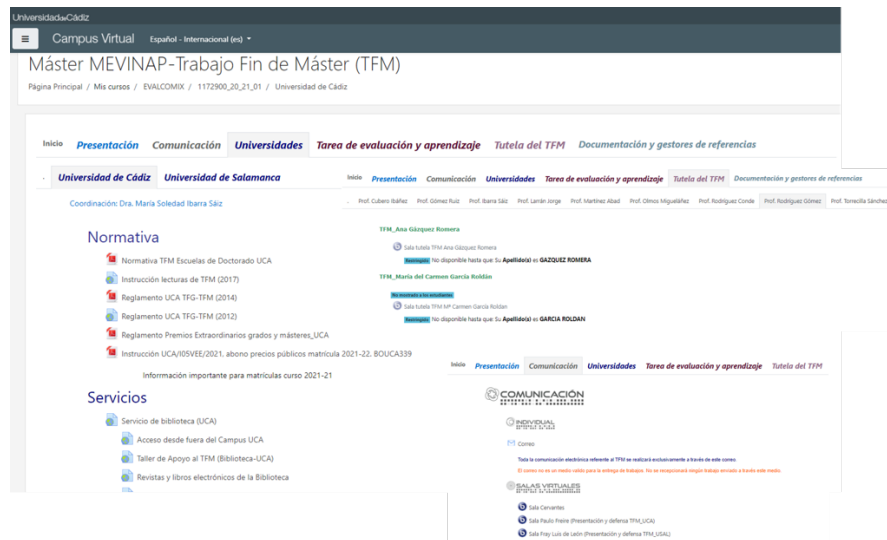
UniversidaddeCádiz

Campus Virtual Español - Internacional (es)

Máster MEVINAP-Trabajo Fin de Máster (TFM)

Página Principal / Mis cursos / EVALCOMIX / 1172900_20_21_01 / Universidad de Cádiz

Inicio Presentación Comunicación Universidades Tarea de evaluación y aprendizaje Tutela del TFM Documentación y gestores de referencias

Universidad de Cádiz Universidad de Salamanca

Coordinación: Dra. María Soledad Ibarra Sáiz

Normativa

Normativa TFM Escuelas de Doctorado UCA

Instrucción lecturas de TFM (2017)

Reglamento UCA TFG-TFM (2014)

Reglamento UCA TFG-TFM (2012)

Reglamento Premios Extraordinarios grados y másteres_UCA

Instrucción UCA/I05VEE/2021. abono precios públicos matrícula 2021-22. BOUCA339

Información importante para matrículas curso 2021-21

Servicios

Servicio de biblioteca (UCA)

Acceso desde fuera del Campus UCA

Taller de Apoyo al TFM (Biblioteca-UCA)

Revistas y libros electrónicos de la Biblioteca

Inicio Presentación Comunicación Universidades Tarea de evaluación y aprendizaje Tutela del TFM Documentación y gestores de referencias

Prof. Cubero Ibáñez Prof. Gómez Ruiz Prof. Ibarra Sáiz Prof. Larrán Jorge Prof. Martínez Abad Prof. Olmos Migueláñez Prof. Rodríguez Conde Prof. Rodríguez Gómez Prof. Torrecilla Sánchez

TFM_Ana Gázquez Romera

Sala tutela TFM Ana Gázquez Romera

Restringido No disponible hasta que: Su Apellido(s) es GAZQUEZ ROMERA

TFM_María del Carmen García Roldán

No mostrado a los estudiantes

Sala tutela TFM MªCarmen García Roldán

Restringido No disponible hasta que: Su Apellido(s) es GARCIA ROLDAN

Inicio Presentación Comunicación Universidades Tarea de evaluación y aprendizaje Tutela del TFM

COMUNICACIÓN

INDIVIDUAL

Correo

Toda la comunicación electrónica referente al TFM se realizará exclusivamente a través de este correo

El correo no es un medio válido para la entrega de trabajos. No se recepcionará ningún trabajo enviado a través este medio.

SALAS VIRTUALES

Sala Cervantes

Sala Paulo Freire (Presentación y defensa TFM_UCA)

Sala Fray Luis de León (Presentación y defensa TFM_USAL)